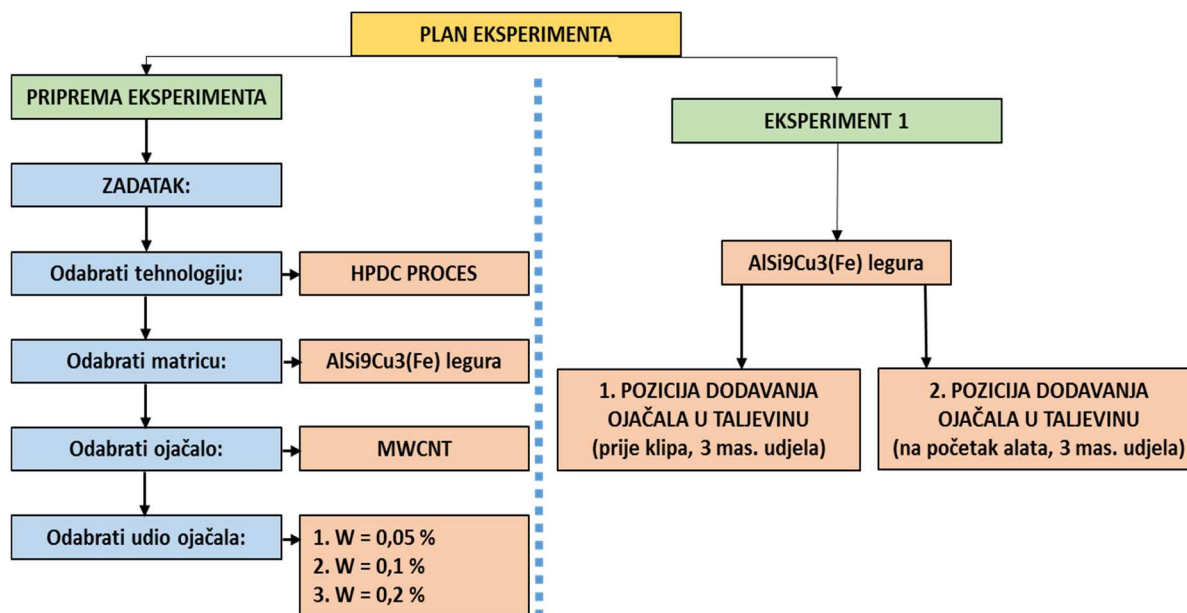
PLAN EKSPERIMENTA

PRIPREMA EKSPERIMENTA

ZADATAK:

Odabrati tehnologiju:

HPDC PROCES

Odabrati matricu:

AlSi9Cu3(Fe) legura

Odabrati ojačalo:

MWCNT

Odabrati udio ojačala:

1. W = 0,05 %
2. W = 0,1 %
3. W = 0,2 %

EKSPERIMENT 1

AlSi9Cu3(Fe) legura

1. POZICIJA DODAVANJA OJAČALA U TALJEVINU (prije klipa, 3 mas. udjela)

2. POZICIJA DODAVANJA OJAČALA U TALJEVINU (na početak alata, 3 mas. udjela)